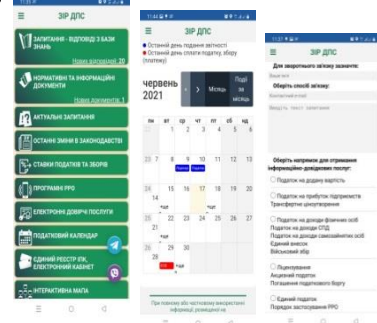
ЗІР ДПС

ЗАПИТАННЯ - ВІДПОВІДІ З БАЗИ ЗНАНЬ

Нових відповідей: 20

НОРМАТИВНІ ТА ІНФОРМАЦІЙНІ ДОКУМЕНТИ

Нових документів: 1

АКТУАЛЬНІ ЗАПИТАННЯ

ОСТАННІ ЗМІНИ В ЗАКОНОДАВСТВІ

СТАВКИ ПОДАТКІВ ТА ЗБОРІВ

ПРОГРАМНІ РРО

ЕЛЕКТРОННІ ДОВІРЧІ ПОСЛУГИ

ПОДАТКОВИЙ КАЛЕНДАР

ЄДИНИЙ РЕЄСТР ІПК, ЕЛЕКТРОННИЙ КАБІНЕТ

ІНТЕРАКТИВНА МАПА

ЗІР ДПС

Останній день подання звітності
Останній день сплати податку, збору (платежу)

червень 2021

Місяць

Події за місяць

| пн | вт | ср | чт | пт | сб | нд |
|---|---|---|---|---|---|---|
| 31 | 1 | 2 | 3 | 4 | 5 | 6 |
| 7 | 8 | 9 | 10 | 11 | 12 | 13 |
| 14 | 15 | 16 | 17 | 18 | 19 | 20 |
| 21 | 22 | 23 | 24 | 25 | 26 | 27 |
| 28 | 29 | 30 | | | | |

При повному або частковому використанні інформації розміщеної на

ЗІР ДПС

Для зворотнього зв'язку зазначте:

Оберіть спосіб зв'язку:

Контактний email

Введіть текст звернення

Оберіть напрямок для отримання інформаційно-довідкових послуг:

Податок на додану вартість

Податок на прибуток підприємств
Трансфертне ціноутворення

Податок на доходи фізичних осіб
Податок на доходи СПД
Податок на доходи самозайнятих осіб
Єдиний внесок
Військовий збір

Оподаткування
Акцизний податок
Погашення податкового боргу

Єдиний податок
Порядок застосування РРО